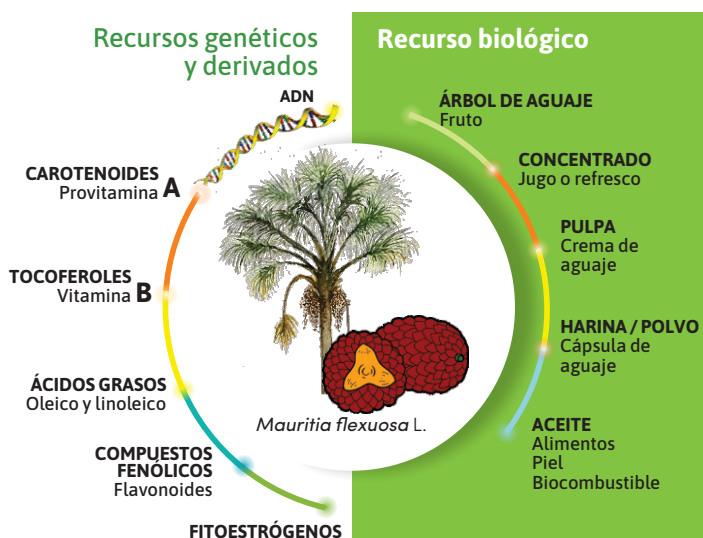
Recursos genéticos y derivados

Recurso biológico

ADN

CAROTENOIDES
Provitamina A

TOCOFEROLES
Vitamina B

ÁCIDOS GRASOS
Oleico y linoleico

COMPUESTOS FENÓLICOS
Flavonoides

FITOESTRÓGENOS

ÁRBOL DE AGUAJE
Fruto

CONCENTRADO
Jugo o refresco

PULPA
Crema de aguaje

HARINA / POLVO
Cápsula de aguaje

ACEITE
Alimentos
Piel
Biocombustible

*Mauritia flexuosa* L.